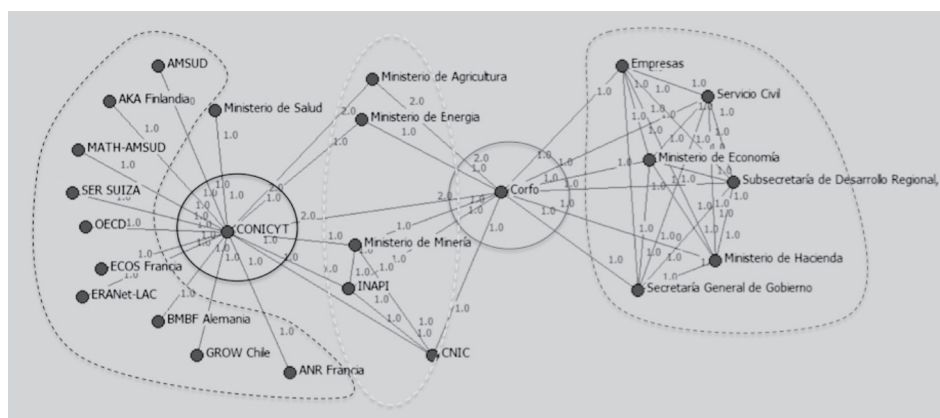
AMSUD
AKA Finlandia
Ministerio de Salud
MATH-AMSUD
SER SUIZA
OECD
ECOS Francia
ERANet-LAC
BMBF Alemania
GROW Chile
ANR Francia
CONICYT
Ministerio de Agricultura
Ministerio de Energía
Ministerio de Minería
INAPI
CNIC
Corfo
Empresas
Servicio Civil
Ministerio de Economía
Subsecretaría de Desarrollo Regional,
Ministerio de Hacienda
Secretaría General de Gobierno
1.0
2.0